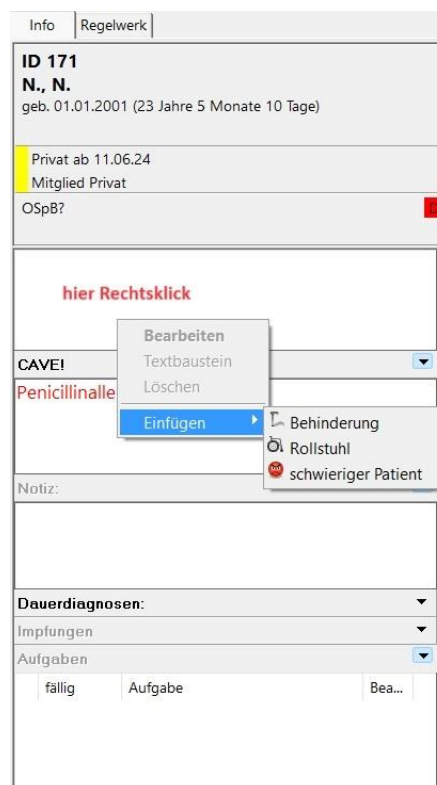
Info | Regelwerk

ID 171
N., N.
geb. 01.01.2001 (23 Jahre 5 Monate 10 Tage)

Privat ab 11.06.24
Mitglied Privat
OSpB?

hier Rechtsklick

Bearbeiten
Textbaustein
Löschen
Einfügen

Behinderung
Rollstuhl
schwieriger Patient

CAVE!
Penicillinalle

Notiz:

Dauerdiagnosen:
Impfungen
Aufgaben

| fällig | Aufgabe | Bea... |
|---|---|---|